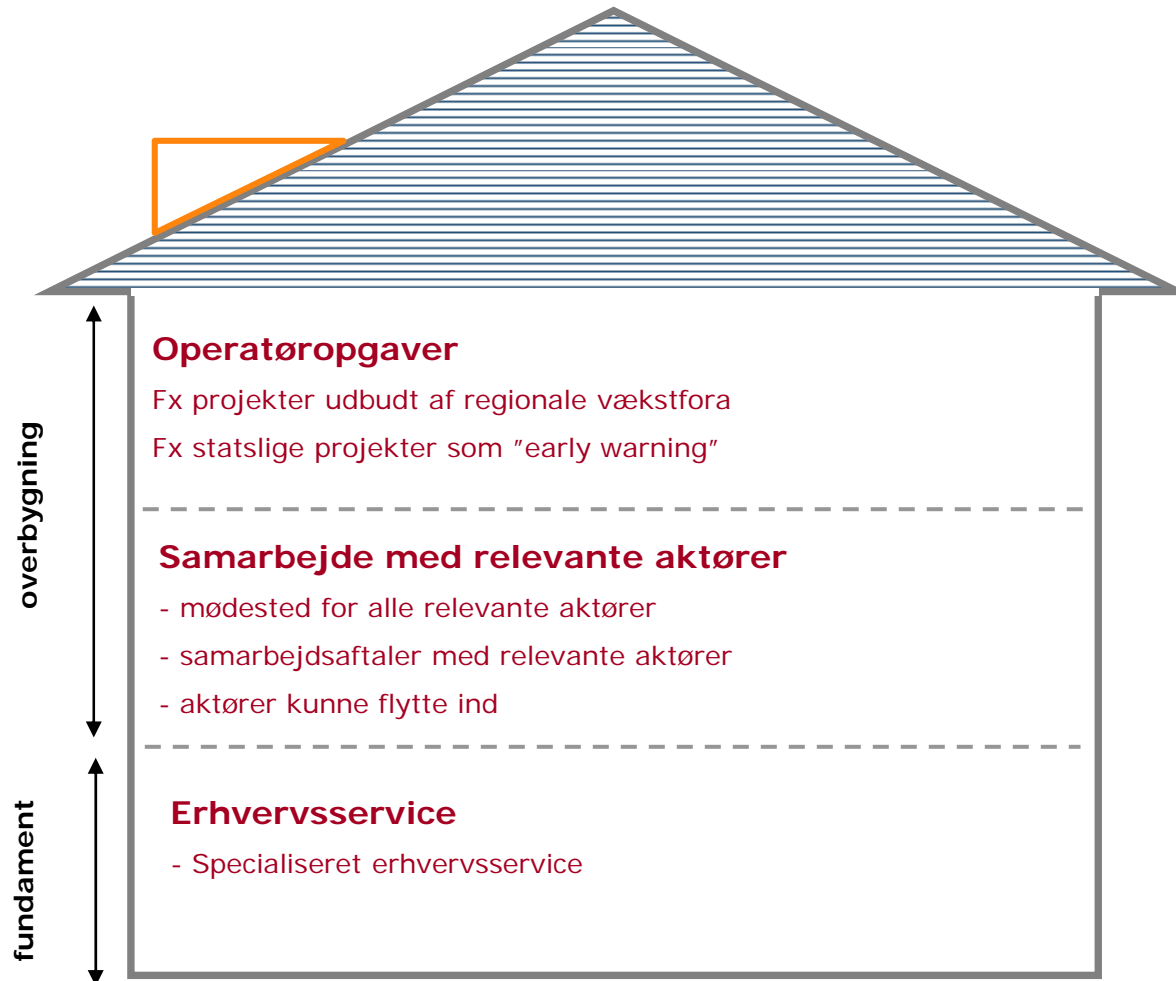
overbygning

fundament

Operatøropgaver

Fx projekter udbudt af regionale vækstfora

Fx statslige projekter som "early warning"

Samarbejde med relevante aktører

- mødested for alle relevante aktører

- samarbejdsaftaler med relevante aktører

- aktører kunne flytte ind

Erhvervsservice

- Specialiseret erhvervsservice